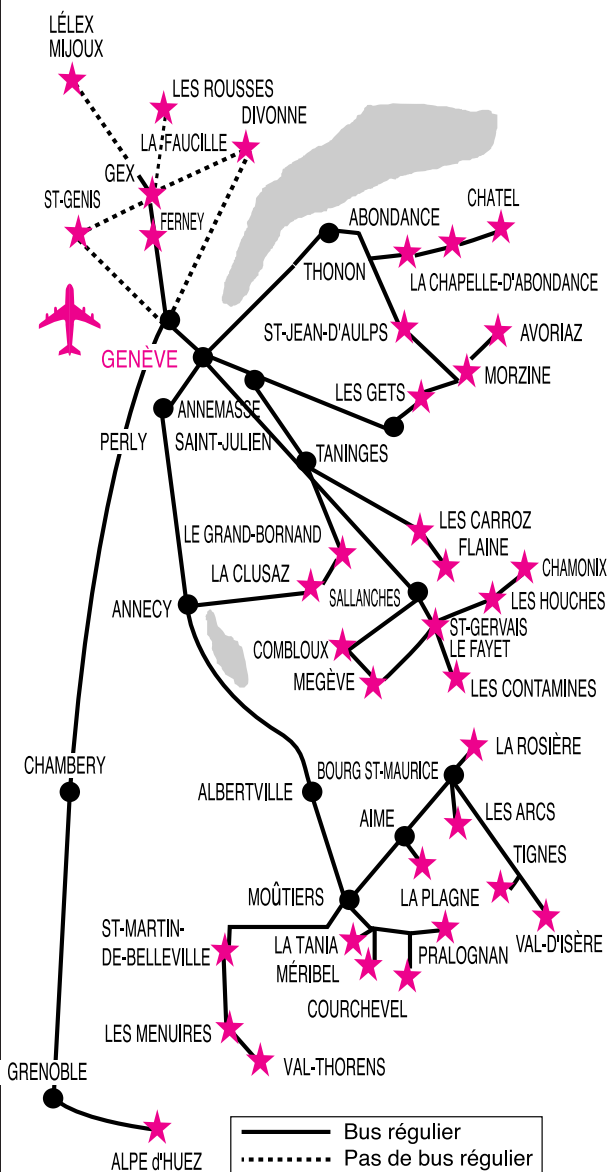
LÉLEX
MIJOUX

LES ROUSSES

DIVONNE

LA FAUCILLE

GEX

ST-GENIS

FERNEY

ABONDANCE

CHATEL

THONON

LA CHAPELLE-D'ABONDANCE

ST-JEAN-D'AULPS

AVORIAZ

GENÈVE

MORZINE

LES GETS

ANNEMASSE

PERLY

SAINT-JULIEN

TANINGES

LES CARROZ

LE GRAND-BORNAND

FLAINE

CHAMONIX

LA CLUSAZ

SALLANCHES

LES HOUCHES

ANNECY

ST-GERVAIS

LE FAYET

COMBLOUX

MEGÈVE

LES CONTAMINES

LA ROSIÈRE

CHAMBERY

BOURG ST-MAURICE

ALBERTVILLE

LES ARCS

AIME

TIGNES

MOÛTIERS

LA PLAGNE

ST-MARTIN-
DE-BELLEVILLE

VAL-D'ISÈRE

LA TANIA

PRALOGNAN

MÉRIBEL

COURCHEVEL

LES MENUIRES

VAL-THORENS

GRENOBLE

ALPE d'HUEZ

Bus régulier
Pas de bus régulier